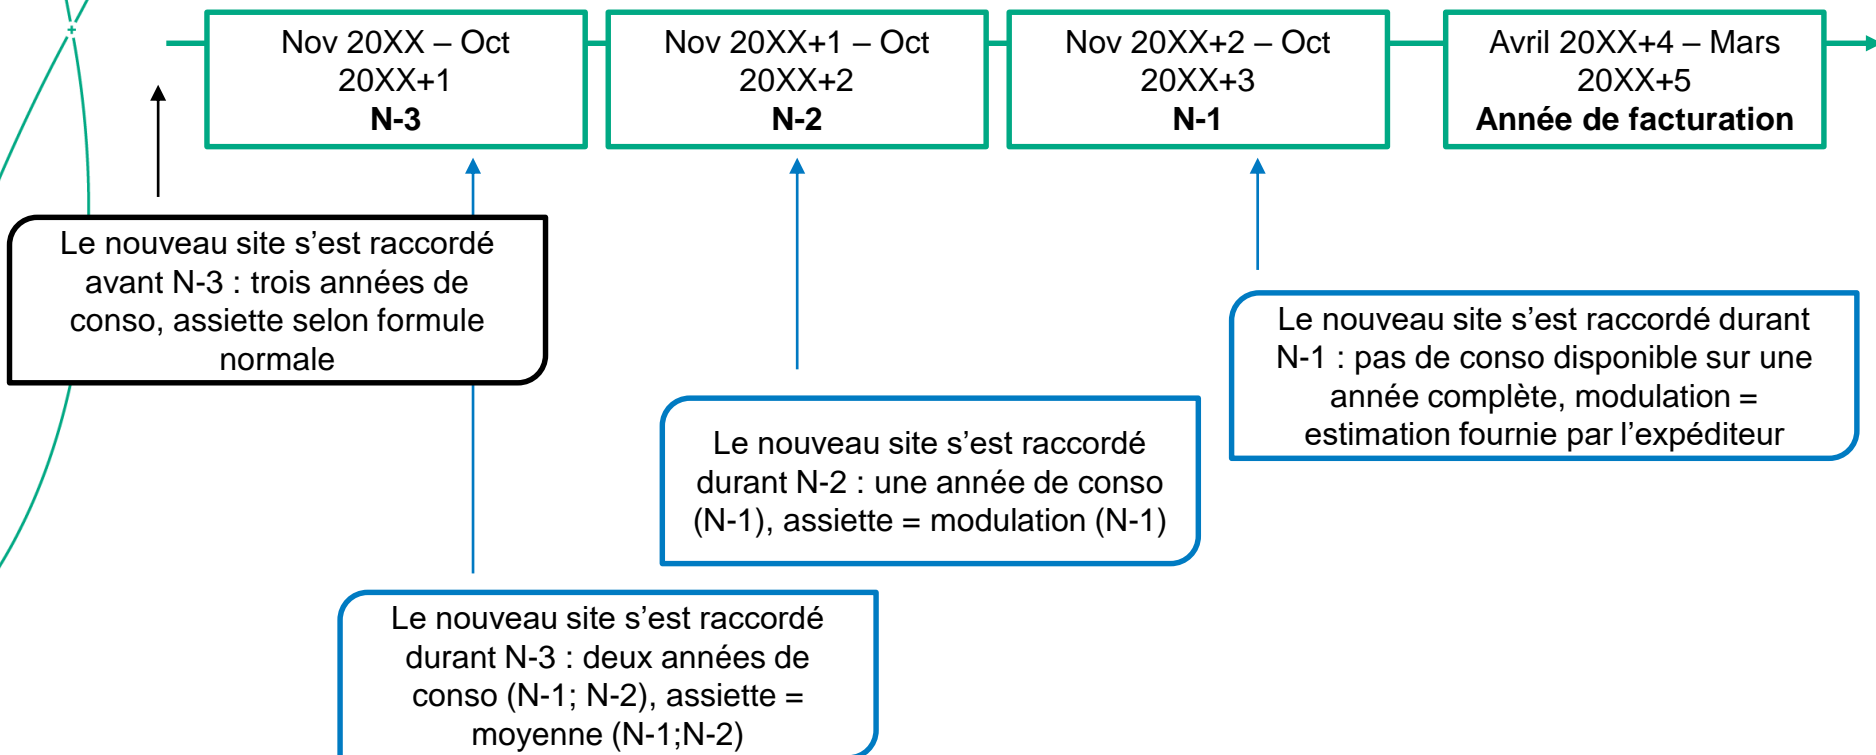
Nov 20XX – Oct 20XX+1
**N-3**

Nov 20XX+1 – Oct 20XX+2
**N-2**

Nov 20XX+2 – Oct 20XX+3
**N-1**

Avril 20XX+4 – Mars 20XX+5
**Année de facturation**

Le nouveau site s’est raccordé avant N-3 : trois années de conso, assiette selon formule normale

Le nouveau site s’est raccordé durant N-1 : pas de conso disponible sur une année complète, modulation = estimation fournie par l’expéditeur

Le nouveau site s’est raccordé durant N-2 : une année de conso (N-1), assiette = modulation (N-1)

Le nouveau site s’est raccordé durant N-3 : deux années de conso (N-1; N-2), assiette = moyenne (N-1;N-2)